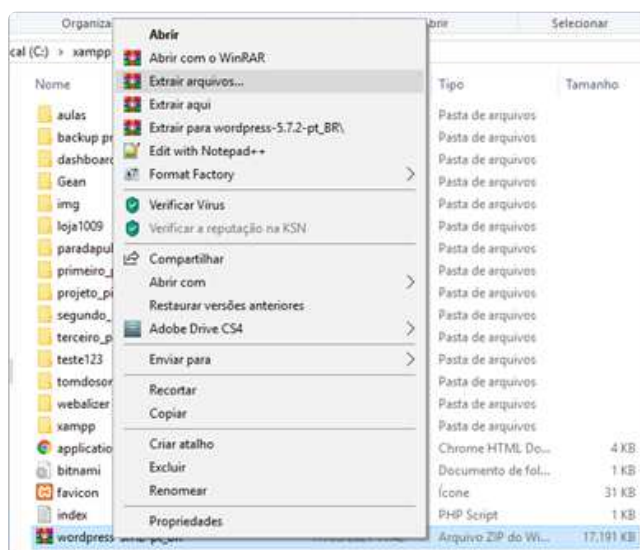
Organiza

brir

Selecionar

cal (C:) > xampp

Nome

aulas
backup pr
dashboard
Gean
img
loja1009
paradapul
primeiro_
projeto_pi
segundo_
terceiro_p
teste123
tomdosor
webalizer
xampp
applicatio
bitnami
favicon
index
wordpress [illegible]

Abrir
Abrir com o WinRAR
Extrair arquivos...
Extrair aqui
Extrair para wordpress-5.7.2-pt_BR\
Edit with Notepad++
Format Factory
Verificar Vírus
Verificar a reputação na KSN
Compartilhar
Abrir com
Restaurar versões anteriores
Adobe Drive CS4
Enviar para
Recortar
Copiar
Criar atalho
Excluir
Renomear
Propriedades

| Tipo | Tamanho |
|---|---|
| Pasta de arquivos | |
| Pasta de arquivos | |
| Pasta de arquivos | |
| Pasta de arquivos | |
| Pasta de arquivos | |
| Pasta de arquivos | |
| Pasta de arquivos | |
| Pasta de arquivos | |
| Pasta de arquivos | |
| Pasta de arquivos | |
| Pasta de arquivos | |
| Pasta de arquivos | |
| Pasta de arquivos | |
| Pasta de arquivos | |
| Pasta de arquivos | |
| Chrome HTML Do... | 4 KB |
| Documento de fol... | 1 KB |
| Ícone | 31 KB |
| PHP Script | 1 KB |
| Arquivo ZIP do Wi... | 17.191 KB |